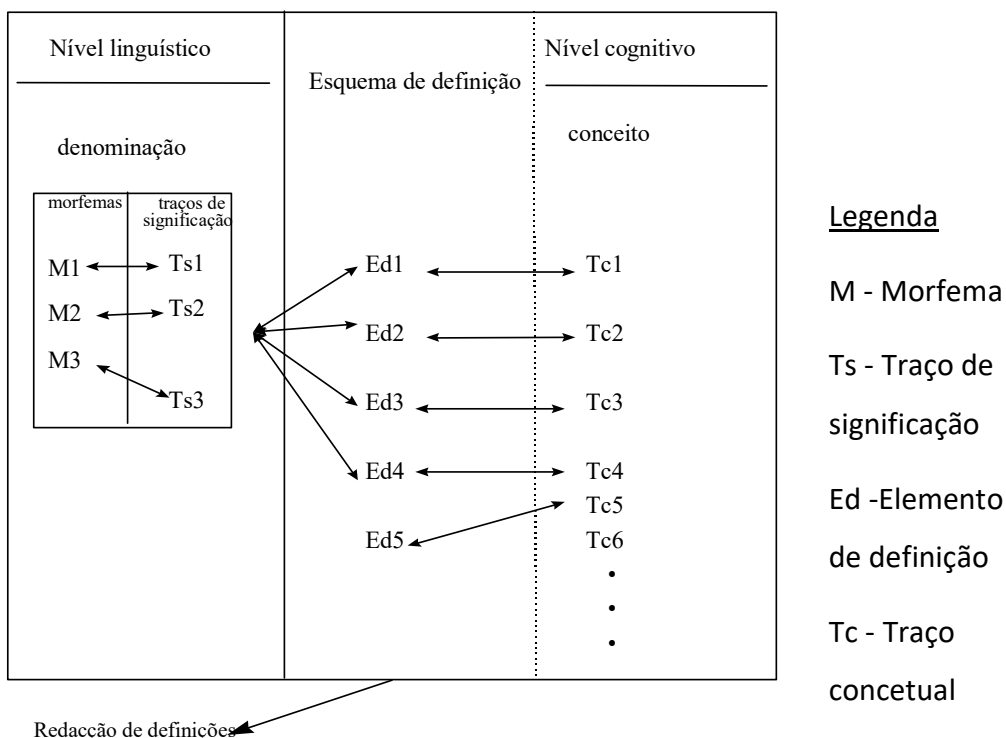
Nível linguístico

Esquema de definição

Nível cognitivo

denominação

conceito

| morfemas | traços de significação |
|---|---|
| M1 | Ts1 |
| M2 | Ts2 |
| M3 | Ts3 |

Ed1
Ed2
Ed3
Ed4
Ed5

Tc1
Tc2
Tc3
Tc4
Tc5
Tc6
•
•
•

Redacção de definições

Legenda

M - Morfema

Ts - Traço de significação

Ed -Elemento de definição

Tc - Traço concetual